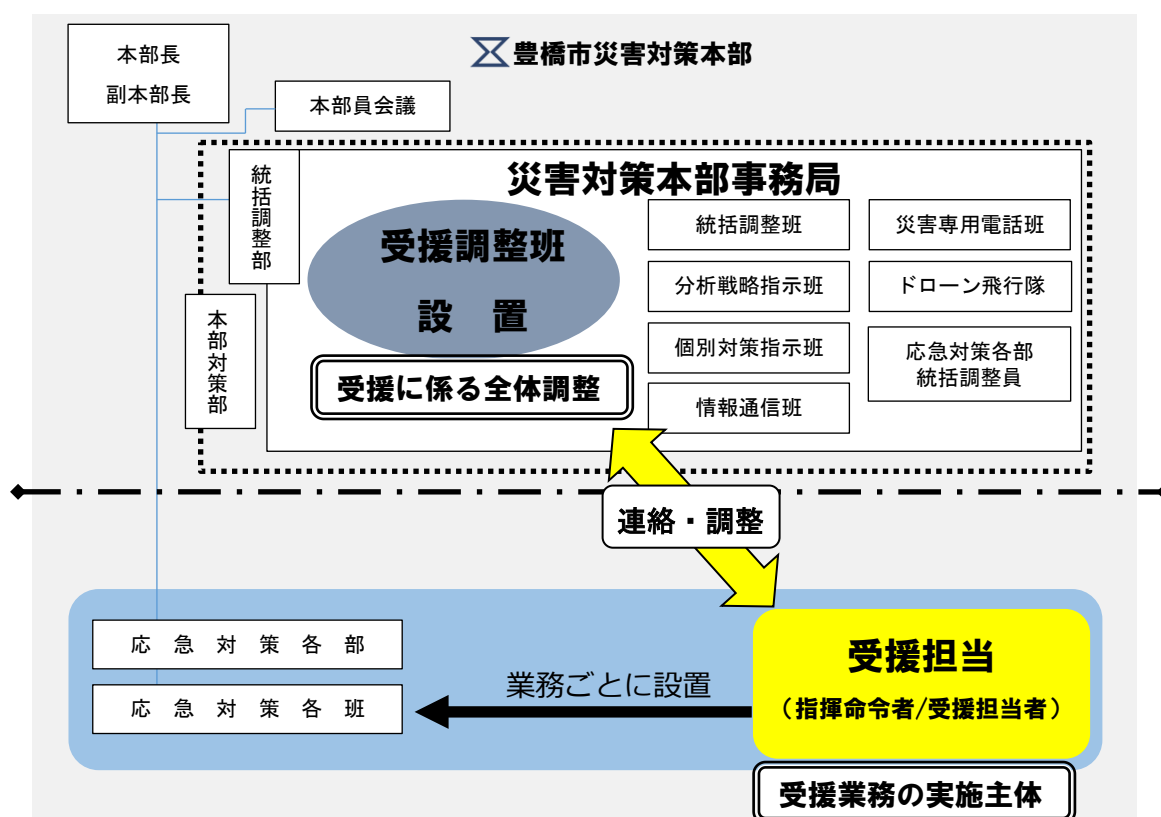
本部長
副本部長

豊橋市災害対策本部

本部員会議

災害対策本部事務局

統括調整部

本部対策部

受援調整班
設　置

受援に係る全体調整

統括調整班
分析戦略指示班
個別対策指示班
情報通信班

災害専用電話班
ドローン飛行隊
応急対策各部
統括調整員

連絡・調整

応急対策各部
応急対策各班

業務ごとに設置

受援担当
（指揮命令者/受援担当者）

受援業務の実施主体